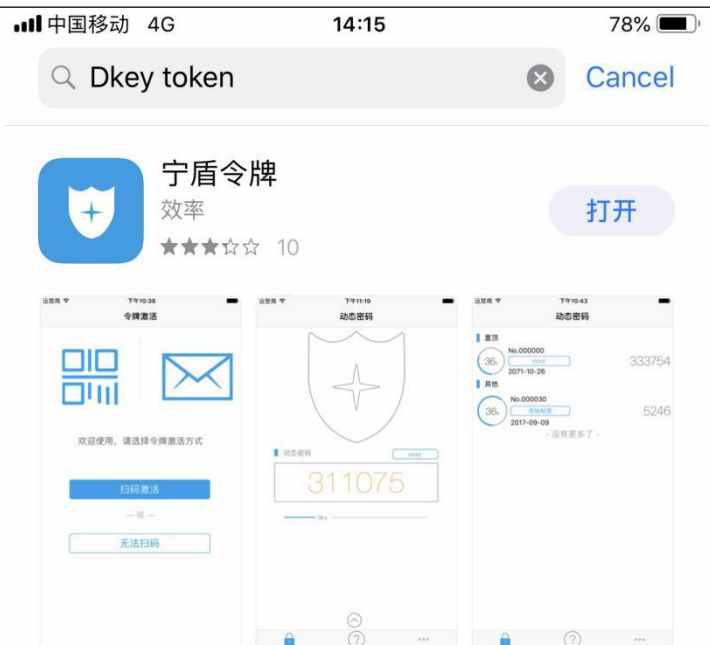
中国移动 4G 14:15 78%

Dkey token Cancel

宁盾令牌
效率
10
打开

运营商 下午10:38
令牌激活
欢迎使用，请选择令牌激活方式
扫码激活
— 或 —
无法扫码

运营商 下午11:19
动态密码
动态密码
311075
38s

运营商 下午10:43
动态密码
置顶
36s No.000000
2071-10-26
333754
其他
36s No.000030
添加标签
2017-09-09
5246
- 没有更多了 -